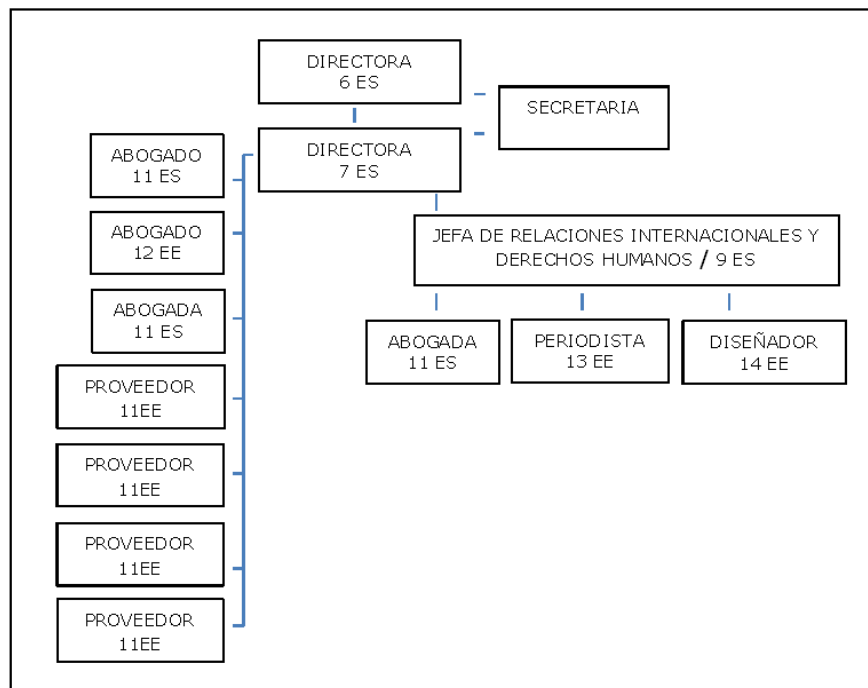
DIRECTORA
6 ES

SECRETARIA

DIRECTORA
7 ES

ABOGADO
11 ES

ABOGADO
12 EE

ABOGADA
11 ES

PROVEEDOR
11EE

PROVEEDOR
11EE

PROVEEDOR
11EE

PROVEEDOR
11EE

JEFA DE RELACIONES INTERNACIONALES Y DERECHOS HUMANOS / 9 ES

ABOGADA
11 ES

PERIODISTA
13 EE

DISEÑADOR
14 EE